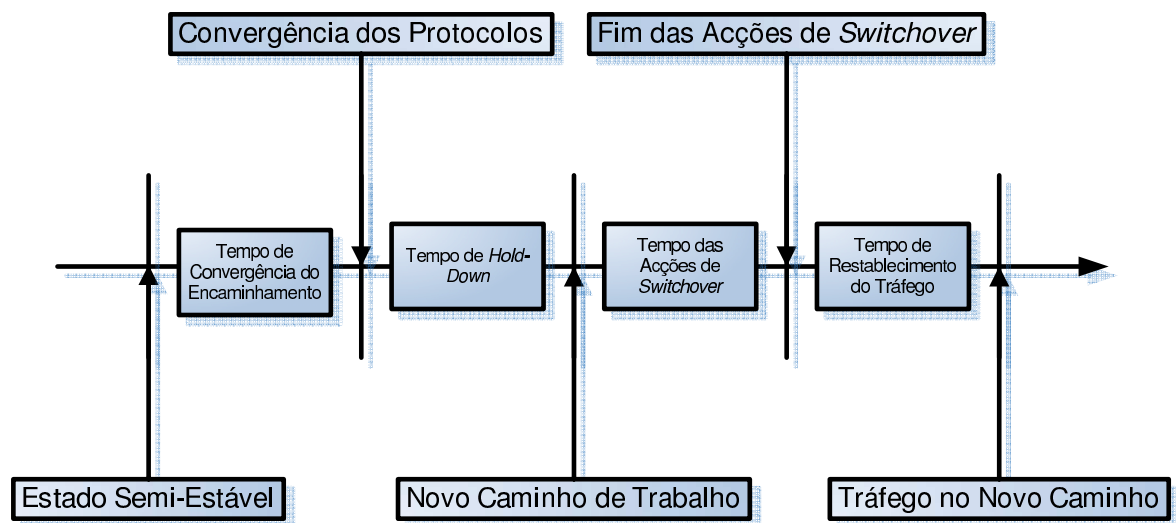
Convergência dos Protocolos

Fim das Acções de *Switchover*

Tempo de Convergência do Encaminhamento

Tempo de *Hold-Down*

Tempo das Acções de *Switchover*

Tempo de Restablecimento do Tráfego

Estado Semi-Estável

Novo Caminho de Trabalho

Tráfego no Novo Caminho